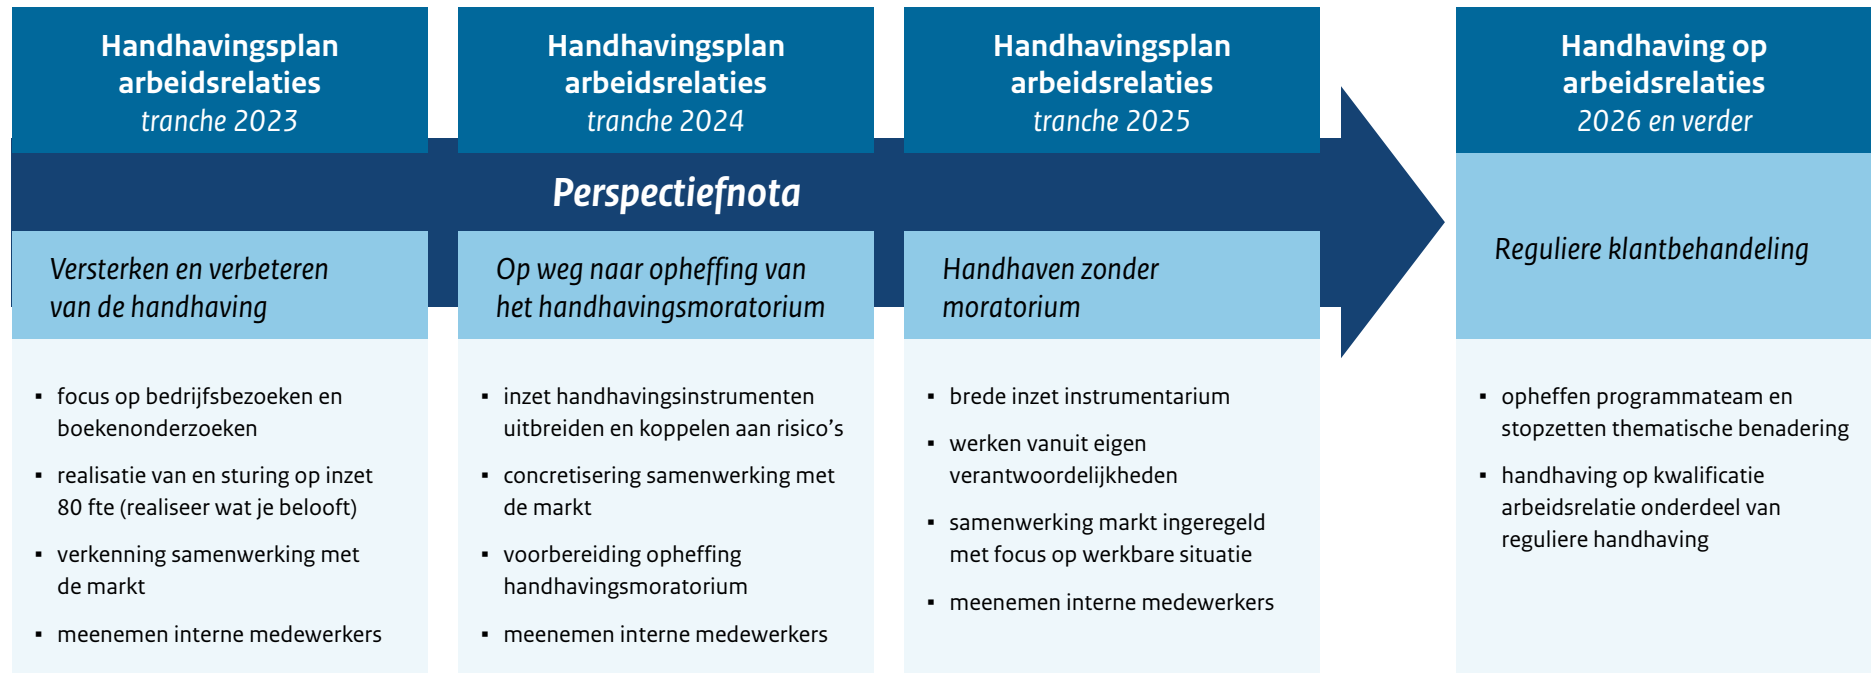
Handhavingsplan arbeidsrelaties
*tranche 2023*

Handhavingsplan arbeidsrelaties
*tranche 2024*

Handhavingsplan arbeidsrelaties
*tranche 2025*

Handhaving op arbeidsrelaties
*2026 en verder*

*Perspectiefnota*

*Versterken en verbeteren van de handhaving*

- focus op bedrijfsbezoeken en boekenonderzoeken
- realisatie van en sturing op inzet 80 fte (realiseer wat je belooft)
- verkenning samenwerking met de markt
- meenemen interne medewerkers

*Op weg naar opheffing van het handhavingsmoratorium*

- inzet handhavingsinstrumenten uitbreiden en koppelen aan risico's
- concretisering samenwerking met de markt
- voorbereiding opheffing handhavingsmoratorium
- meenemen interne medewerkers

*Handhaven zonder moratorium*

- brede inzet instrumentarium
- werken vanuit eigen verantwoordelijkheden
- samenwerking markt ingeregeld met focus op werkbare situatie
- meenemen interne medewerkers

*Reguliere klantbehandeling*

- opheffen programmateam en stopzetten thematische benadering
- handhaving op kwalificatie arbeidsrelatie onderdeel van reguliere handhaving